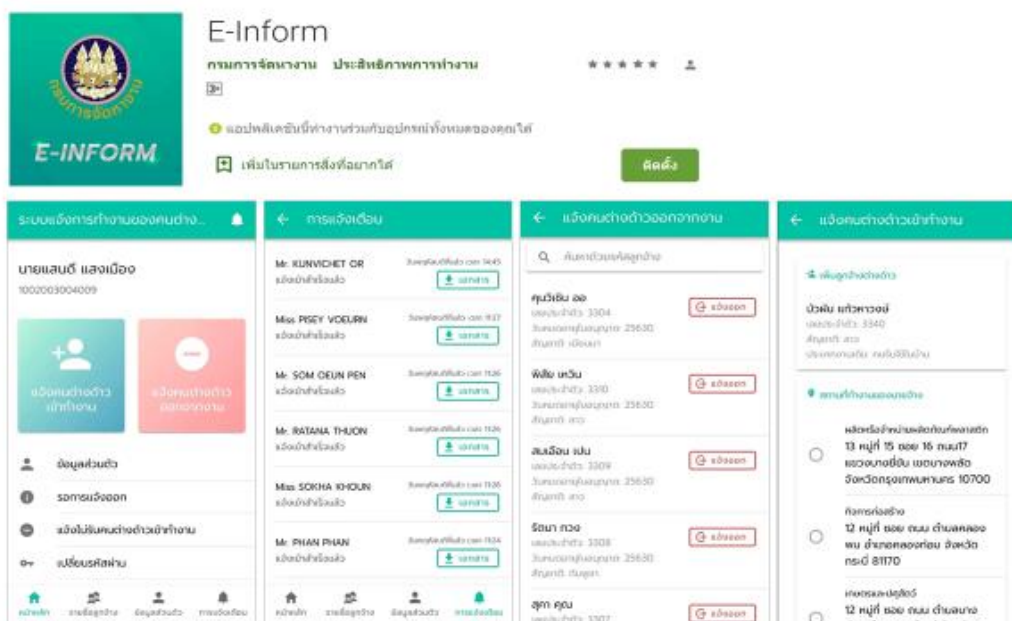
E-INFORM

E-Inform

กรมการจัดหางาน ประสิทธิภาพการทำงาน

★★★★★

แอปพลิเคชันนี้ทำงานร่วมกับอุปกรณ์ทั้งหมดของคุณได้

เพิ่มในรายการสิ่งที่อยากได้

ติดตั้ง

ระบบแจ้งการทำงานของคนต่าง...

นายแสนดี แสงเมือง
1002003004009

แจ้งคนต่างด้าวเข้าทำงาน

แจ้งคนต่างด้าวออกจากงาน

ข้อมูลส่วนตัว

รอการแจ้งออก

แจ้งไม่รับคนต่างด้าวเข้าทำงาน

เปลี่ยนรหัสผ่าน

หน้าหลัก รายชื่อลูกจ้าง ข้อมูลส่วนตัว การแจ้งเตือน

การแจ้งเตือน

Mr. KUNVICHET OR
แจ้งเข้าสำเร็จแล้ว
ดาวน์โหลด

Miss PISEY VOEURN
แจ้งเข้าสำเร็จแล้ว
ดาวน์โหลด

Mr. SOM OEUN PEN
แจ้งเข้าสำเร็จแล้ว
ดาวน์โหลด

Mr. RATANA THUON
แจ้งเข้าสำเร็จแล้ว
ดาวน์โหลด

Miss SOKHA KHOUN
แจ้งเข้าสำเร็จแล้ว
ดาวน์โหลด

Mr. PHAN PHAN
แจ้งเข้าสำเร็จแล้ว
ดาวน์โหลด

หน้าหลัก รายชื่อลูกจ้าง ข้อมูลส่วนตัว การแจ้งเตือน

แจ้งคนต่างด้าวออกจากงาน

ค้นหาด้วยชื่อลูกจ้าง

คุนวิเชิน ออ
แจ้งออก

พีเซ็ย เหวิน
แจ้งออก

สมเอือน เปน
แจ้งออก

รัตนา ถวอ
แจ้งออก

สุภา คุณ
แจ้งออก

แจ้งคนต่างด้าวเข้าทำงาน

เพิ่มลูกจ้างต่างด้าว

บัวพัน แก้วหาวงษ์

สถานที่ทำงานของลูกจ้าง

ผลิตหรือจำหน่ายผลิตภัณฑ์พลาสติก
13 หมู่ที่ 15 ซอย 16 ถนน17
แขวงบางซื่อ เขตบางพลัด
จังหวัดกรุงเทพมหานคร 10700

กิจการก่อสร้าง
12 หมู่ที่ ซอย ถนน ตำบลคลอง
พน อำเภอคลองท่อม จังหวัด
กระบี่ 81170

เกษตรและปศุสัตว์
12 หมู่ที่ ซอย ถนน ตำบลบาง
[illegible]